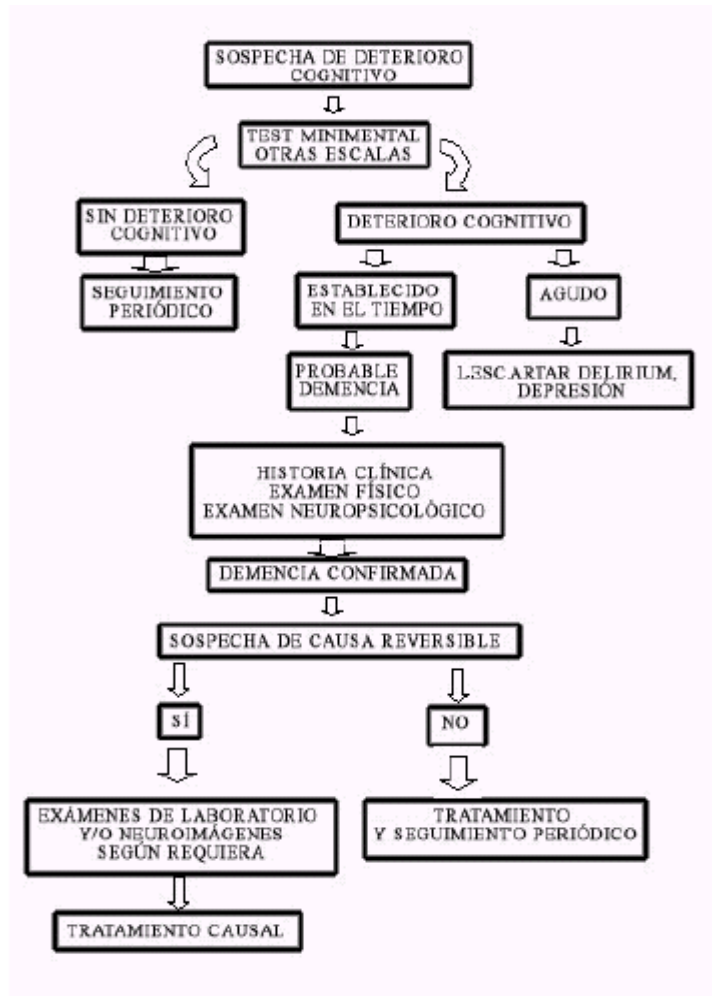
SOSPECHA DE DETERIORO COGNITIVO

TEST MINIMENTAL
OTRAS ESCALAS

SIN DETERIORO COGNITIVO

DETERIORO COGNITIVO

SEGUIMIENTO PERIÓDICO

ESTABLECIDO EN EL TIEMPO

AGUDO

PROBABLE DEMENCIA

LESCARTAR DELIRIUM, DEPRESIÓN

HISTORIA CLÍNICA
EXAMEN FÍSICO
EXAMEN NEUROPSICOLÓGICO

DEMENCIA CONFIRMADA

SOSPECHA DE CAUSA REVERSIBLE

SÍ

NO

EXÁMENES DE LABORATORIO Y/O NEUROIMÁGENES SEGÚN REQUIERA

TRATAMIENTO Y SEGUIMIENTO PERIÓDICO

TRATAMIENTO CAUSAL